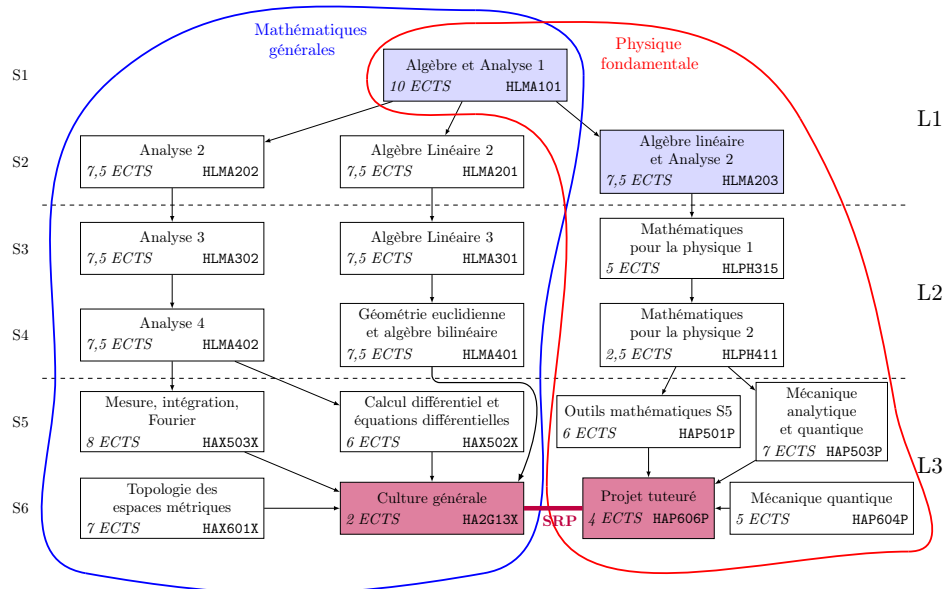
Mathématiques générales

Physique fondamentale

S1

Algèbre et Analyse 1
10 ECTS HLMA101

L1

S2

Analyse 2
7,5 ECTS HLMA202

Algèbre Linéaire 2
7,5 ECTS HLMA201

Algèbre linéaire et Analyse 2
7,5 ECTS HLMA203

S3

Analyse 3
7,5 ECTS HLMA302

Algèbre Linéaire 3
7,5 ECTS HLMA301

Mathématiques pour la physique 1
5 ECTS HLPH315

L2

S4

Analyse 4
7,5 ECTS HLMA402

Géométrie euclidienne et algèbre bilinéaire
7,5 ECTS HLMA401

Mathématiques pour la physique 2
2,5 ECTS HLPH411

S5

Mesure, intégration, Fourier
8 ECTS HAX503X

Calcul différentiel et équations différentielles
6 ECTS HAX502X

Outils mathématiques S5
6 ECTS HAP501P

Mécanique analytique et quantique
7 ECTS HAP503P

L3

S6

Topologie des espaces métriques
7 ECTS HAX601X

Culture générale
2 ECTS HA2G13X

SRP

Projet tuteuré
4 ECTS HAP606P

Mécanique quantique
5 ECTS HAP604P